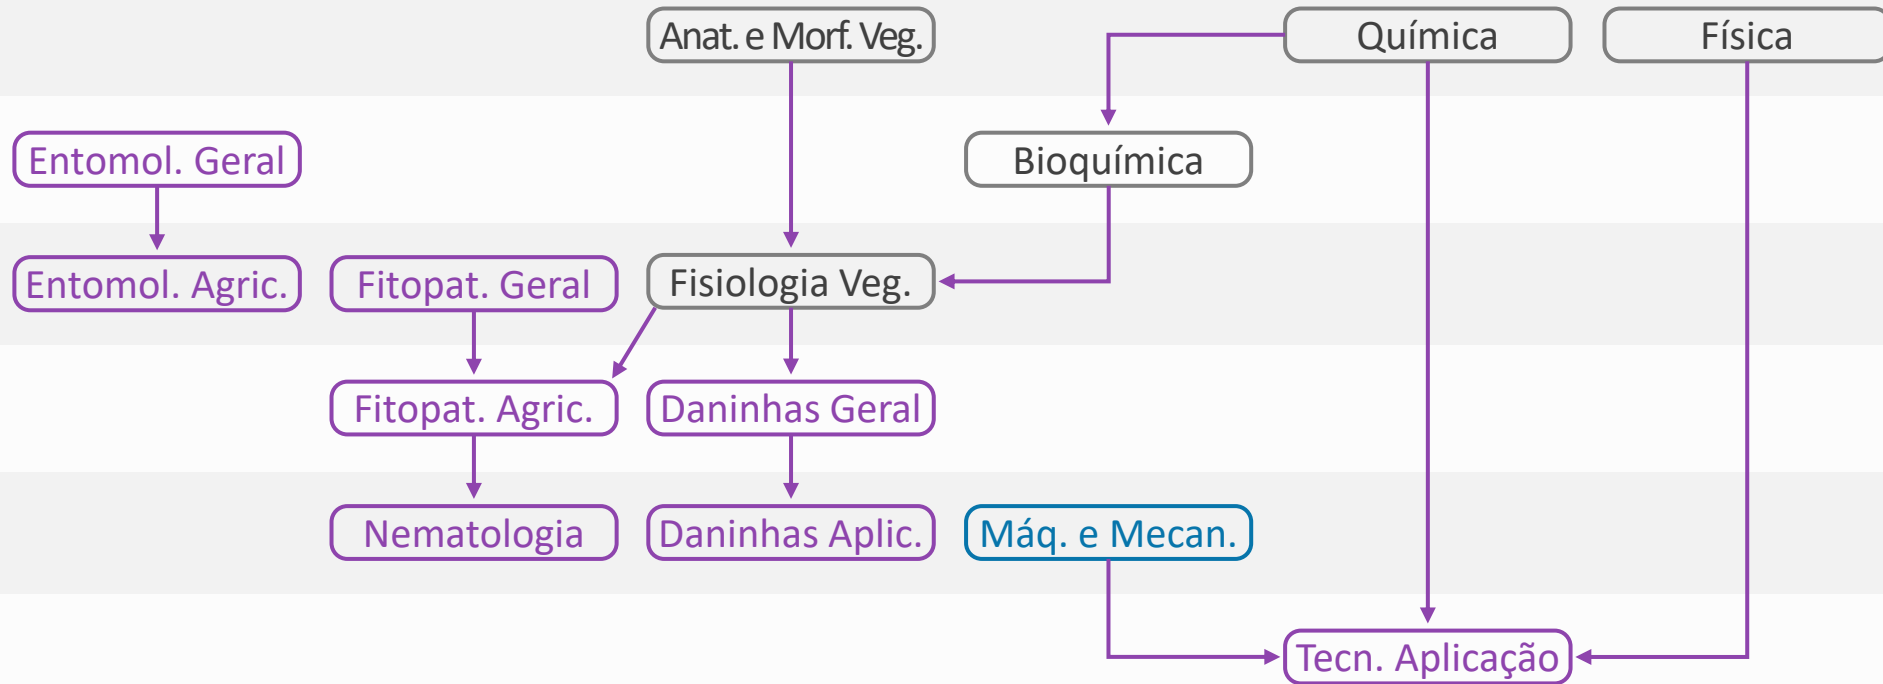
Anat. e Morf. Veg.

Química

Física

Entomol. Geral

Bioquímica

Entomol. Agric.

Fitopat. Geral

Fisiologia Veg.

Fitopat. Agric.

Daninhas Geral

Nematologia

Daninhas Aplic.

Máq. e Mecan.

Tecn. Aplicação